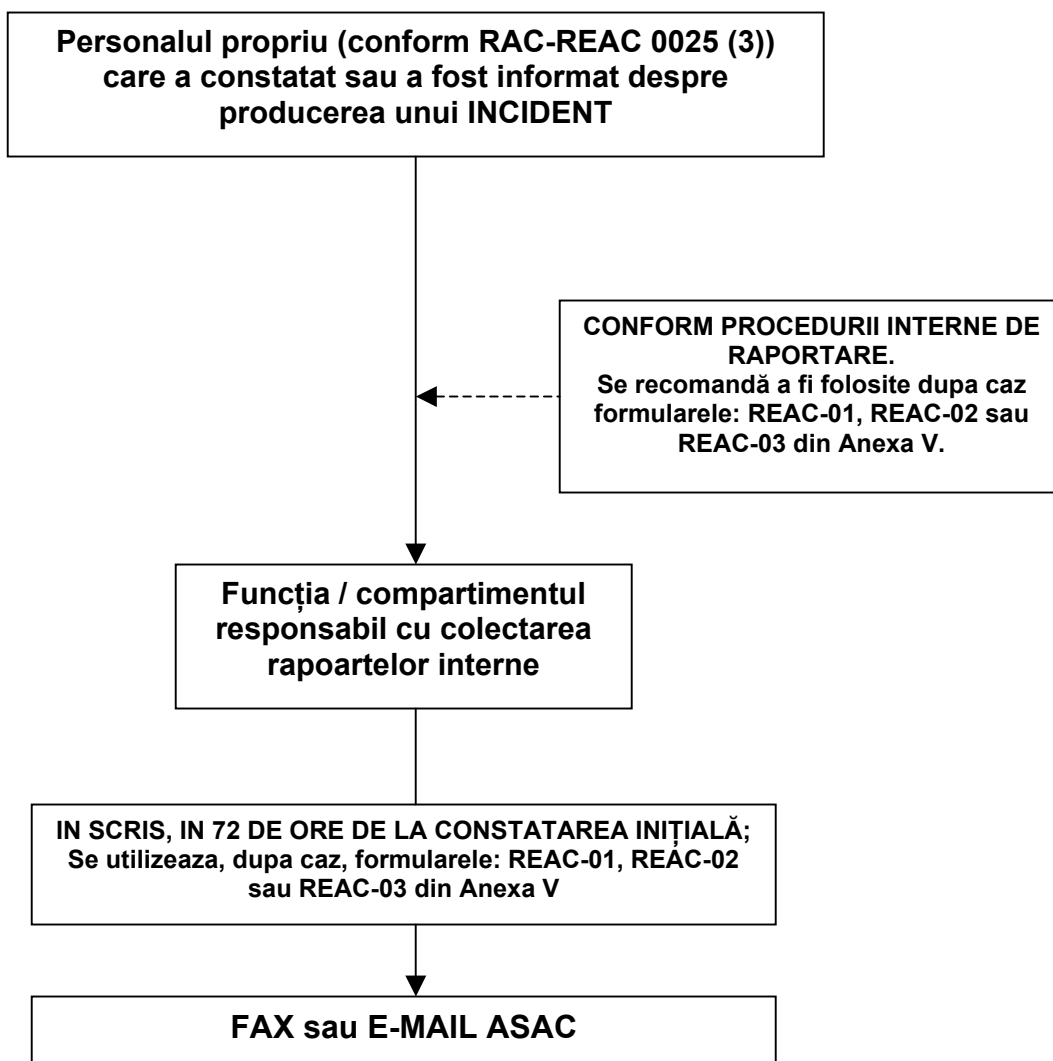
Personalul propriu (conform RAC-REAC 0025 (3)) care a constatat sau a fost informat despre producerea unui INCIDENT

CONFORM PROCEDURII INTERNE DE RAPORTARE.
Se recomandă a fi folosite dupa caz formularele: REAC-01, REAC-02 sau REAC-03 din Anexa V.

Funcția / compartimentul responsabil cu colectarea rapoartelor interne

IN SCRIS, IN 72 DE ORE DE LA CONSTATAREA INIȚIALĂ;
Se utilizeaza, dupa caz, formularele: REAC-01, REAC-02 sau REAC-03 din Anexa V

FAX sau E-MAIL ASAC